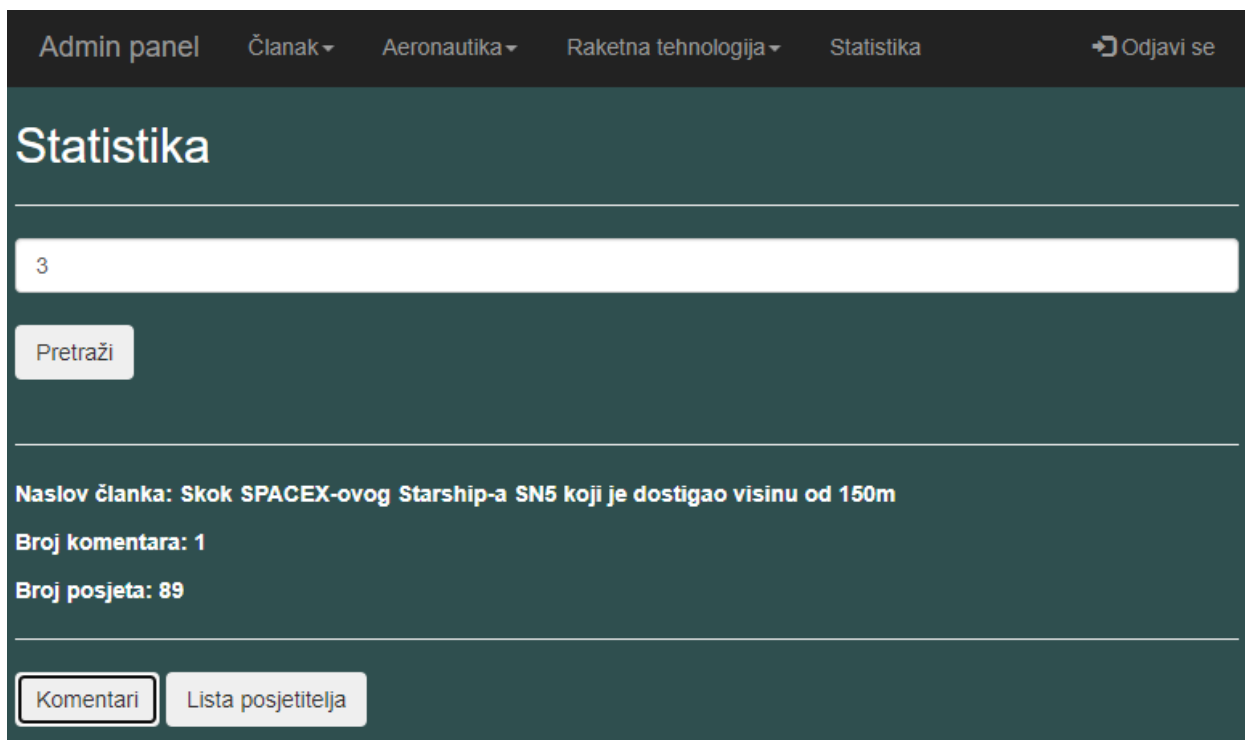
Admin panel Članak Aeronautika Raketna tehnologija Statistika Odjavi se

Statistika

3

Pretraži

Naslov članka: Skok SPACEX-ovog Starship-a SN5 koji je dostigao visinu od 150m

Broj komentara: 1

Broj posjeta: 89

Komentari Lista posjetitelja